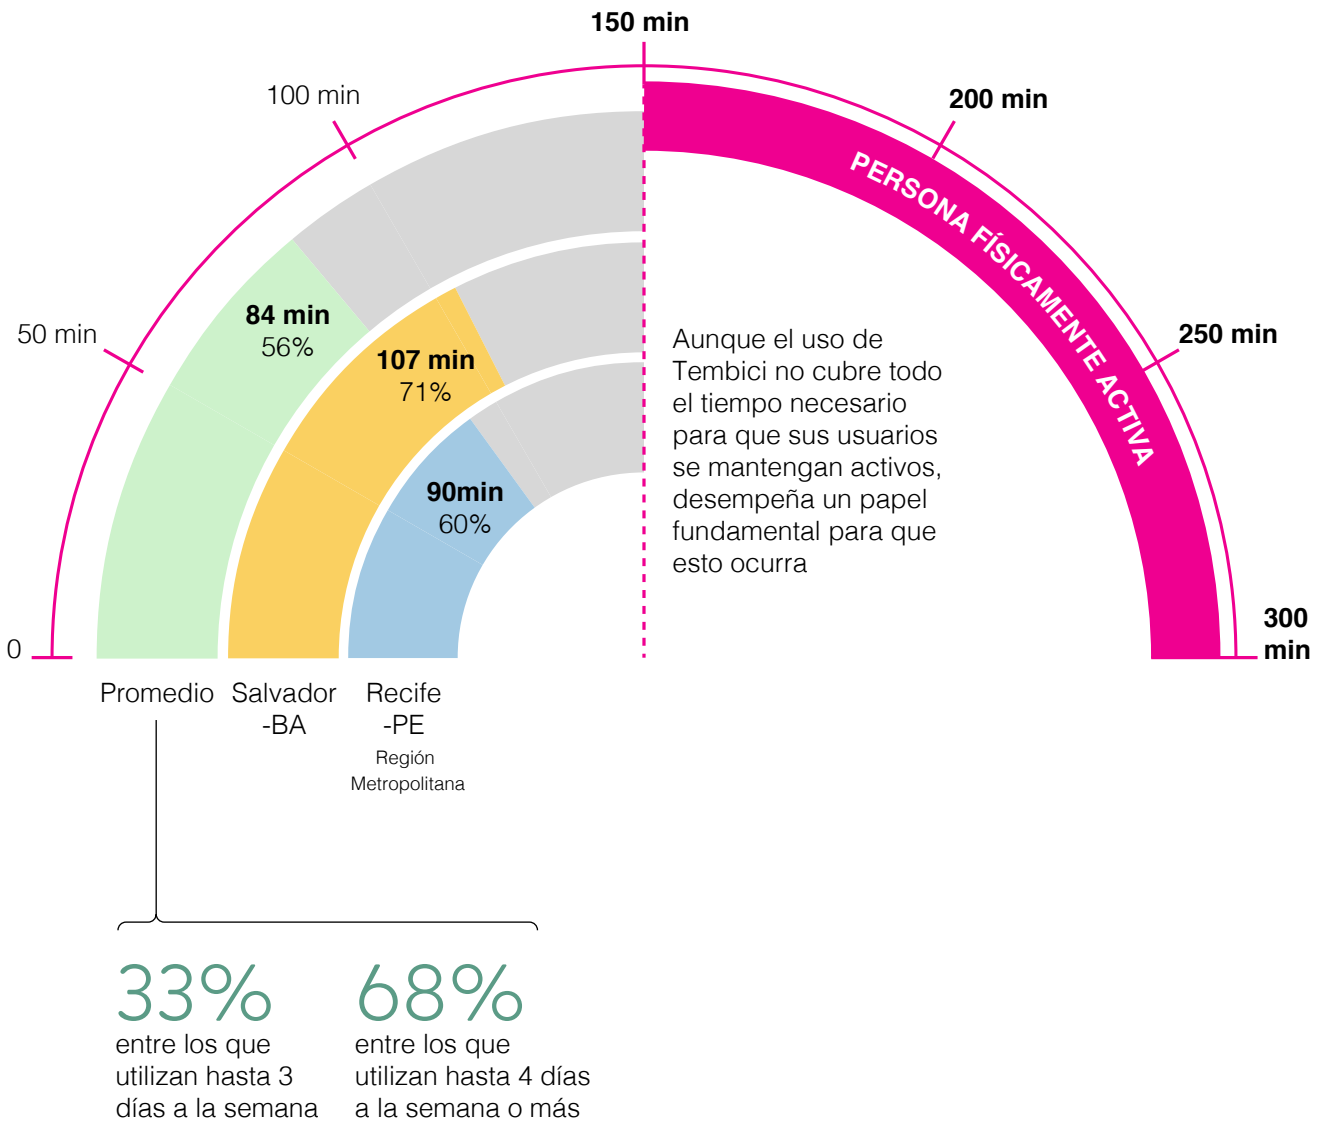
150 min

100 min

200 min

PERSONA FÍSICAMENTE ACTIVA

50 min

250 min

84 min
56%

107 min
71%

90min
60%

Aunque el uso de Tembici no cubre todo el tiempo necesario para que sus usuarios se mantengan activos, desempeña un papel fundamental para que esto ocurra

0

300 min

Promedio

Salvador -BA

Recife -PE
Región Metropolitana

33%
entre los que utilizan hasta 3 días a la semana

68%
entre los que utilizan hasta 4 días a la semana o más